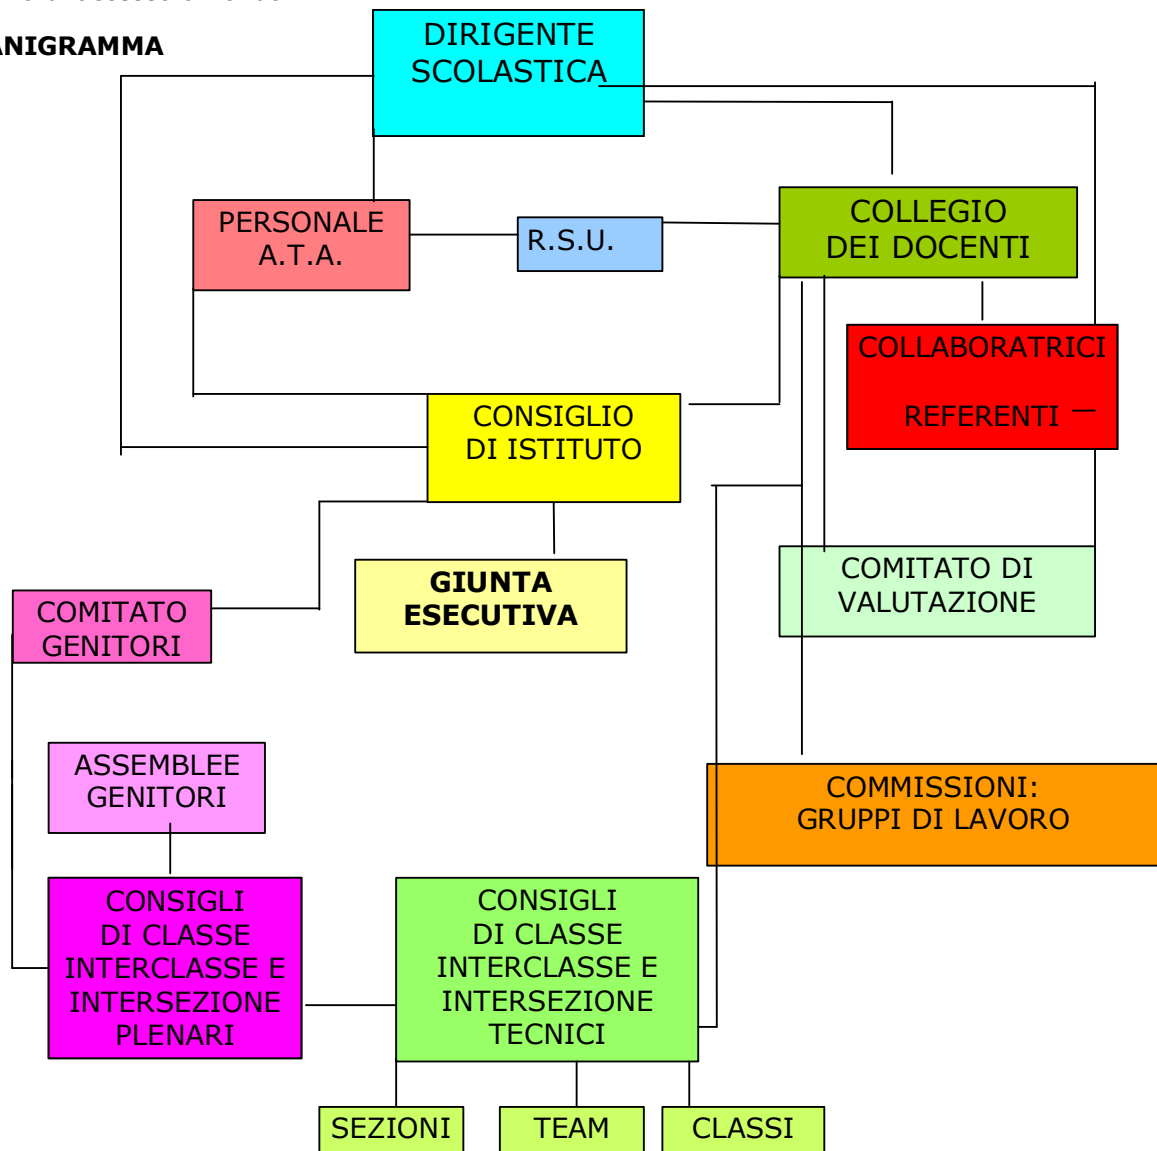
ANIGRAMMA

DIRIGENTE SCOLASTICA

PERSONALE A.T.A.

R.S.U.

COLLEGIO DEI DOCENTI

COLLABORATRICI

REFERENTI

CONSIGLIO DI ISTITUTO

GIUNTA ESECUTIVA

COMITATO GENITORI

COMITATO DI VALUTAZIONE

ASSEMBLEE GENITORI

COMMISSIONI: GRUPPI DI LAVORO

CONSIGLI DI CLASSE INTERCLASSE E INTERSEZIONE PLENARI

CONSIGLI DI CLASSE INTERCLASSE E INTERSEZIONE TECNICI

SEZIONI

TEAM

CLASSI